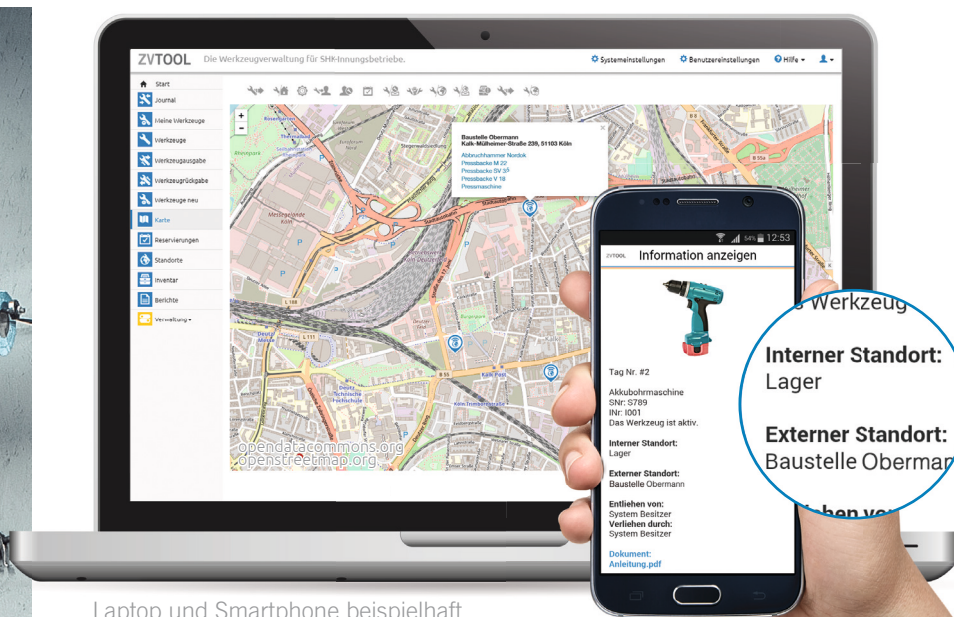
ZVTOOL Die Werkzeugverwaltung für SHK-Innungsbetriebe.

Systemeinstellungen Benutzereinstellungen Hilfe

Start
Journal
Meine Werkzeuge
Werkzeuge
Werkzeugausgabe
Werkzeugrückgabe
Werkzeuge neu
Karte
Reservierungen
Standorte
Inventar
Berichte
Verwaltung

Baustelle Obermann
Kalk-Mülheimer-Straße 235, 51103 Köln
Abbruchhammer Nordok
Pressbacke M 22
Pressbacke SV 35
Pressbacke V 18
Pressmaschine

opendatacommons.org
openstreetmap.org

12:53
ZVTOOL Information anzeigen

Tag Nr. #2

Akkubohrmaschine
SNr: S789
INr: I001
Das Werkzeug ist aktiv.

Interner Standort:
Lager

Externer Standort:
Baustelle Obermann

Entliehen von:
System Besitzer
Verliehen durch:
System Besitzer

Dokument:
Anleitung.pdf

s Werkzeug
Interner Standort:
Lager
Externer Standort:
Baustelle Oberman
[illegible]hen vo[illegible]

Laptop und Smartphone beispielhaft